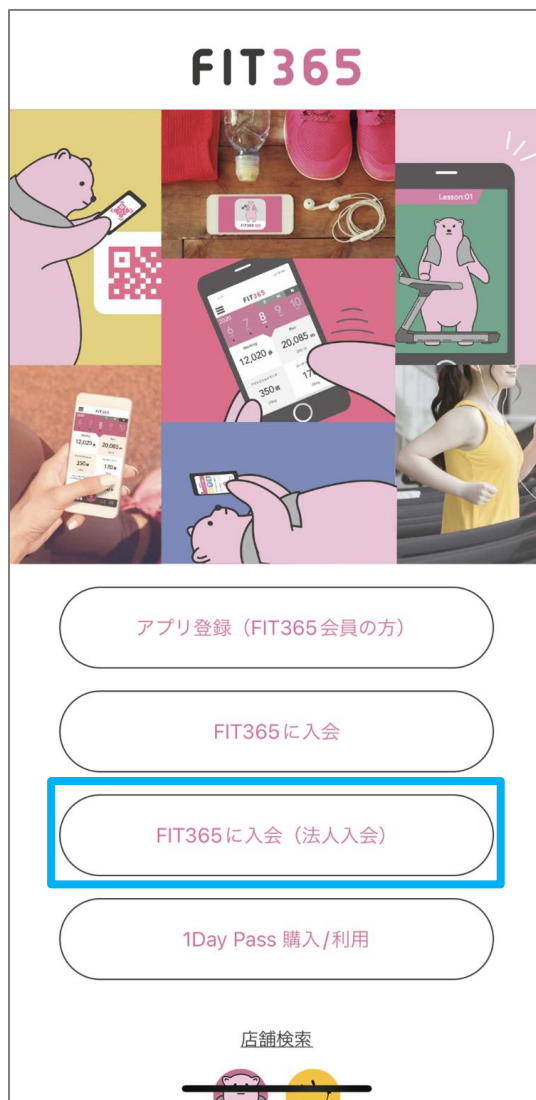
FIT365

Lesson.01

FIT365

Walking
12,020歩

Run
20,085歩

350kcal

170

FIT365

12,020歩

20,085歩

350

170

アプリ登録（FIT365会員の方）

FIT365に入会

FIT365に入会（法人入会）

1Day Pass 購入/利用

店舗検索